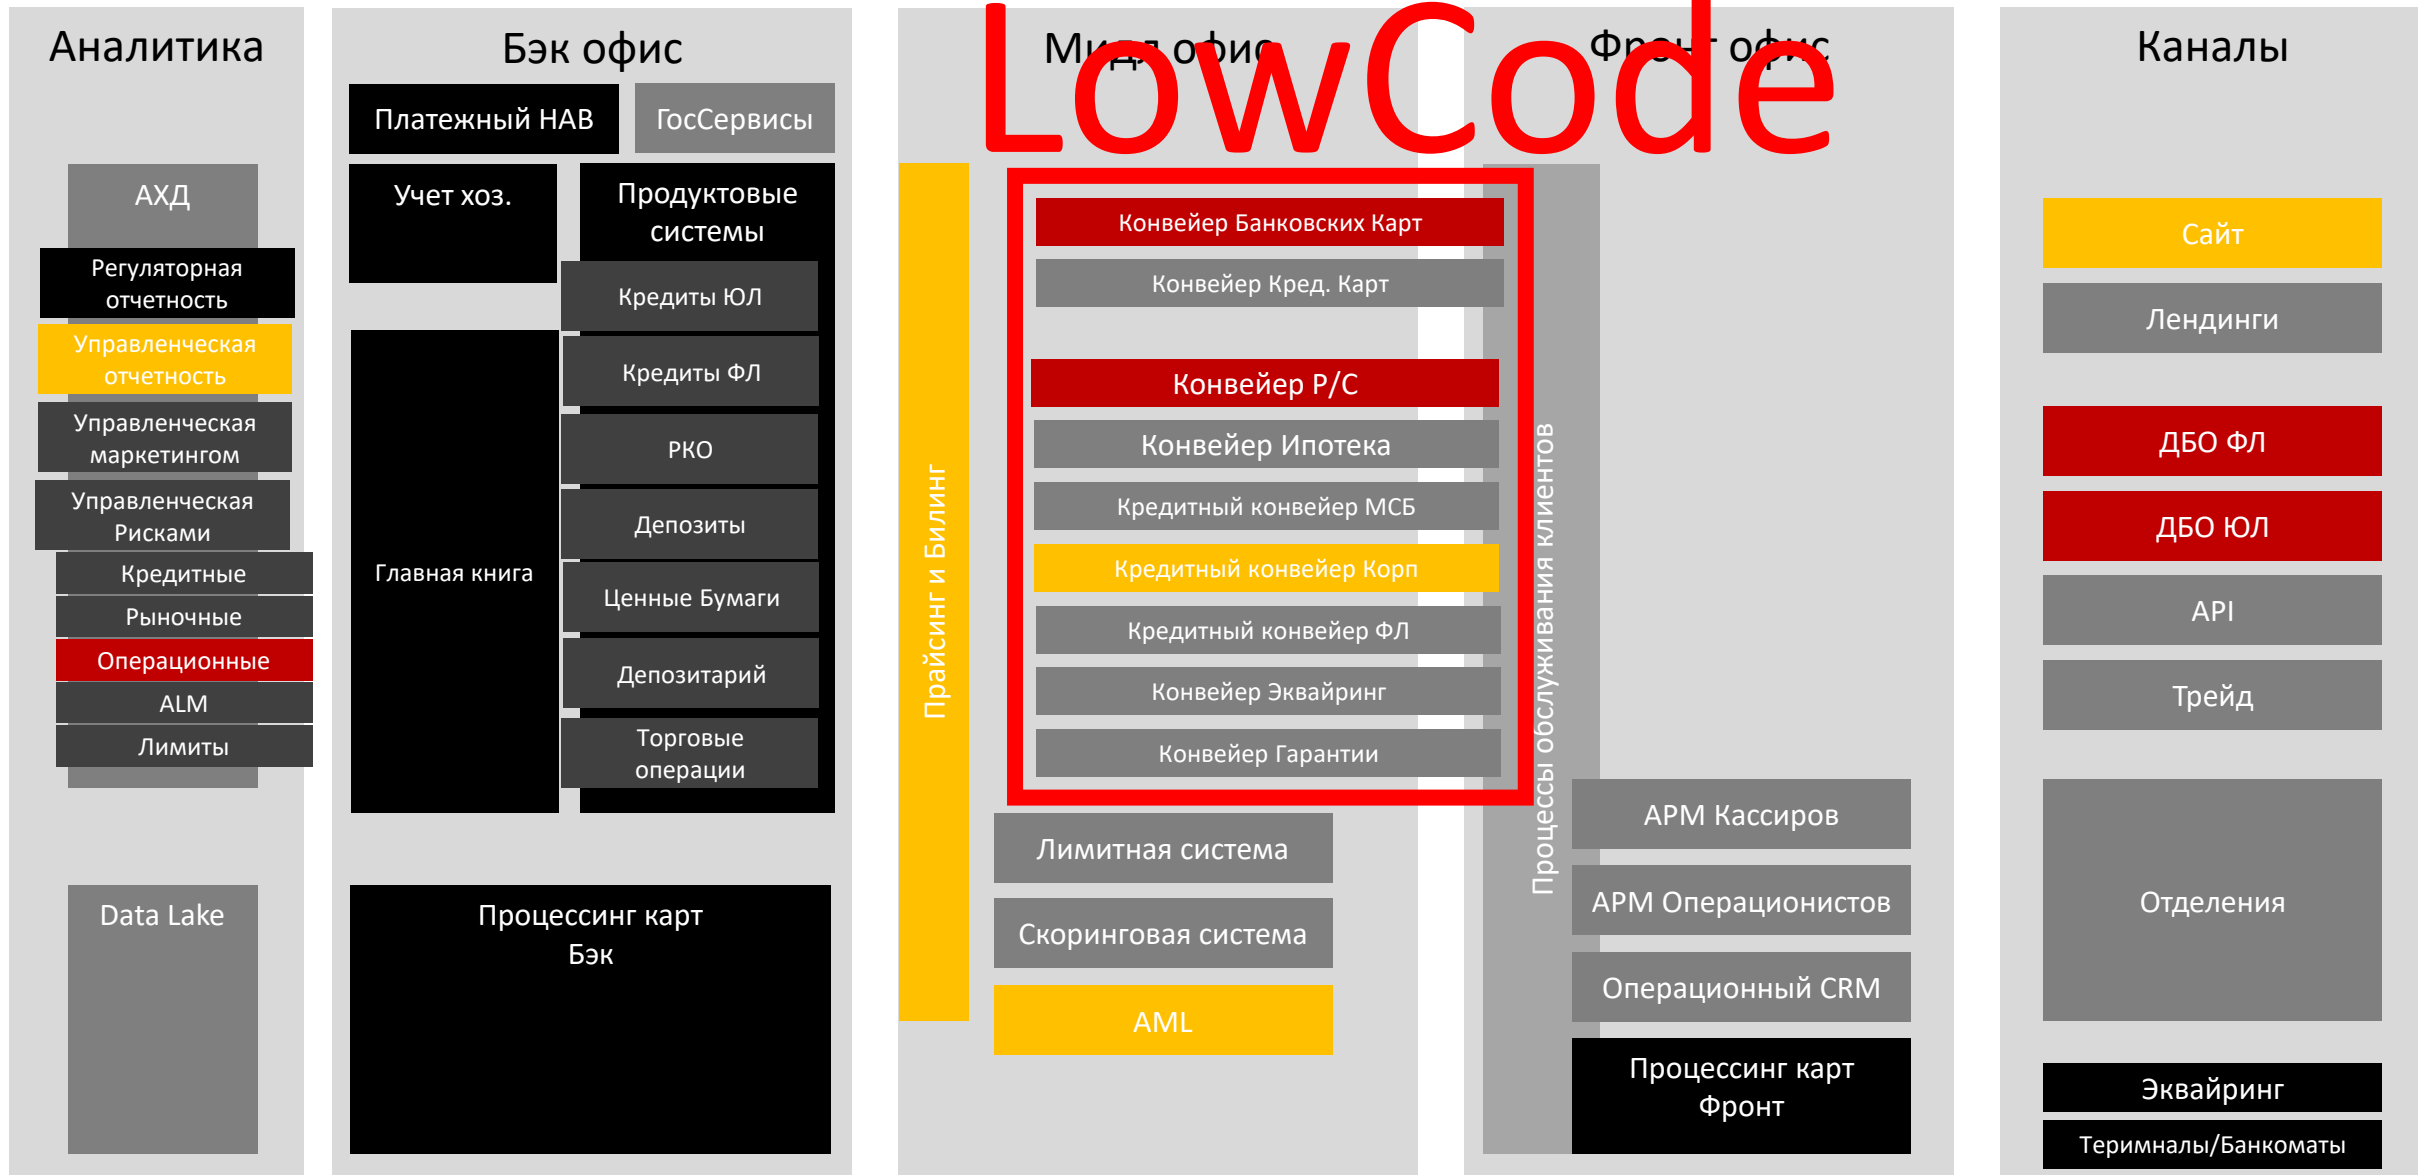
Аналитика

АХД

Регуляторная отчетность

Управленческая отчетность

Управленческая маркетингом

Управленческая Рисками

Кредитные

Рыночные

Операционные

ALM

Лимиты

Data Lake

Бэк офис

Платежный НАВ

ГосСервисы

Учет хоз.

Продуктовые системы

Кредиты ЮЛ

Кредиты ФЛ

РКО

Депозиты

Ценные Бумаги

Депозитарий

Торговые операции

Главная книга

Процессинг карт Бэк

М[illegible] офис

LowCode

Фр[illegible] офис

Прайсинг и Билинг

Конвейер Банковских Карт

Конвейер Кред. Карт

Конвейер Р/С

Конвейер Ипотека

Кредитный конвейер МСБ

Кредитный конвейер Корп

Кредитный конвейер ФЛ

Конвейер Эквайринг

Конвейер Гарантии

Лимитная система

Скоринговая система

AML

Процессы обслуживания клиентов

АРМ Кассиров

АРМ Операционистов

Операционный CRM

Процессинг карт Фронт

Каналы

Сайт

Лендинги

ДБО ФЛ

ДБО ЮЛ

API

Трейд

Отделения

Эквайринг

Терминалы/Банкоматы